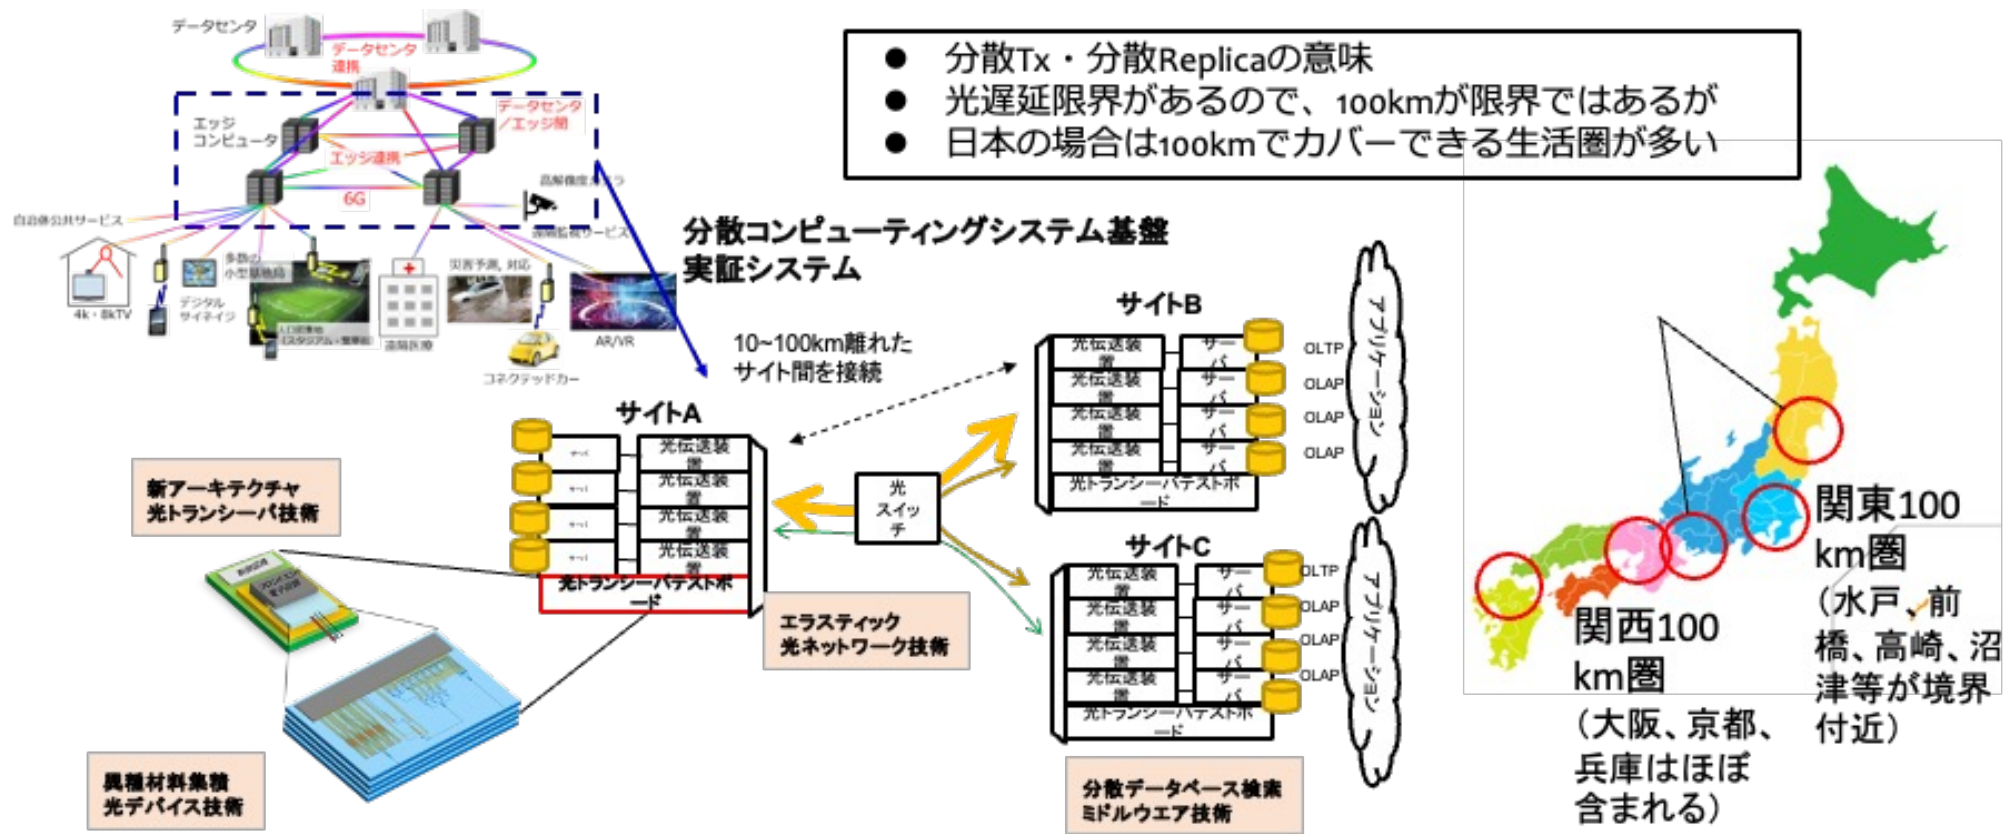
● 分散Tx・分散Replicaの意味
● 光遅延限界があるので、100kmが限界ではあるが
● 日本の場合は100kmでカバーできる生活圏が多い

データセンタ
データセンタ連携
データセンタ／エッジ間
エッジコンピュータ
エッジ連携
6G
高解像度カメラ
自治体公共サービス
遠隔監視サービス
4k・8kTV
多数の小型基地局
デジタルサイネージ
災害予測、対応
遠隔医療
コネクテッドカー
AR/VR

分散コンピューティングシステム基盤
実証システム

10~100km離れた
サイト間を接続

サイトA
サイトB
サイトC
光伝送装置
サーバ
光トランシーバテストボード
光スイッチ
OLTP
OLAP
OLAP
OLAP
アプリケーション

新アーキテクチャ
光トランシーバ技術

エラスティック
光ネットワーク技術

異種材料集積
光デバイス技術

分散データベース検索
ミドルウエア技術

関東100km圏
（水戸、前橋、高崎、沼津等が境界付近）

関西100km圏
（大阪、京都、兵庫はほぼ含まれる）